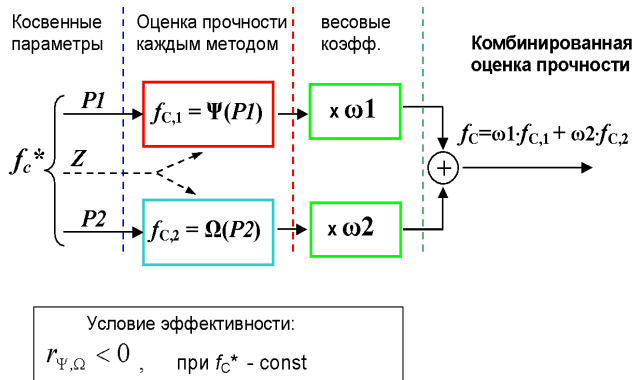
Косвенные параметры

Оценка прочности каждым методом

весовые коэфф.

Комбинированная оценка прочности

$f_c$*

P1

Z

P2

$f_{C,1} = \Psi(P1)$

$f_{C,2} = \Omega(P2)$

x ω1

x ω2

$f_C = \omega 1 \cdot f_{C,1} + \omega 2 \cdot f_{C,2}$

+

Условие эффективности:

$r_{\Psi,\Omega} < 0$ , при $f_C$* - const